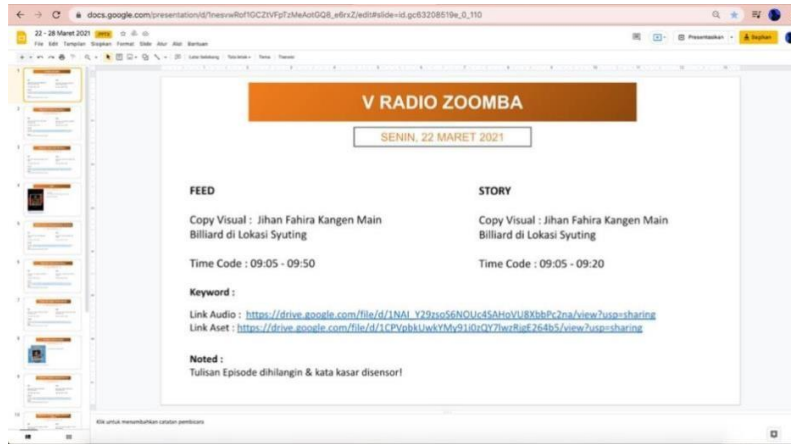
docs.google.com/presentation/d/1nesvwRof1GCZtVFpTzMeAotGQ8_e6rxZ/edit#slide=id.gc63208519e_0_110

22 - 28 Maret 2021
File Edit Tampilan Sisipkan Format Slide Atur Alat Bantuan

Presentasikan
Bagikan

V RADIO ZOOMBA

SENIN, 22 MARET 2021

FEED

Copy Visual : Jihan Fahira Kangen Main Billiard di Lokasi Syuting

Time Code : 09:05 - 09:50

STORY

Copy Visual : Jihan Fahira Kangen Main Billiard di Lokasi Syuting

Time Code : 09:05 - 09:20

Keyword :

Link Audio : https://drive.google.com/file/d/1NAI_Y29zso56NOUc4SAHoVU8XbbPc2na/view?usp=sharing
Link Aset : https://drive.google.com/file/d/1CPVpbkUwkYMy91i0zQY7IwzRigE264b5/view?usp=sharing

Noted :
Tulisan Episode dihilangin & kata kasar disensor!

Klik untuk menambahkan catatan pembicara